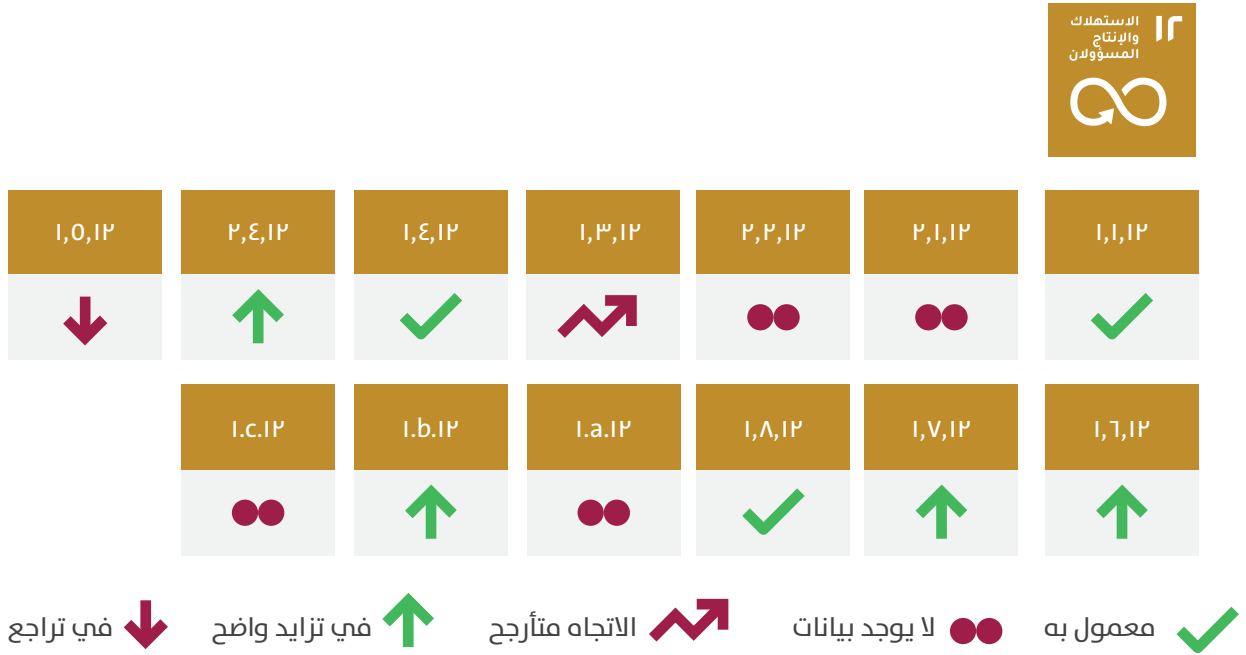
١٢ الاستهلاك والإنتاج المسؤولان

١,١,١٢

٢,١,١٢

٢,٢,١٢

١,٣,١٢

١,٤,١٢

٢,٤,١٢

١,٥,١٢

١,٦,١٢

١,٧,١٢

١,٨,١٢

١.a.١٢

١.b.١٢

١.c.١٢

معمول به

لا يوجد بيانات

الاتجاه متأرجح

في تزايد واضح

في تراجع